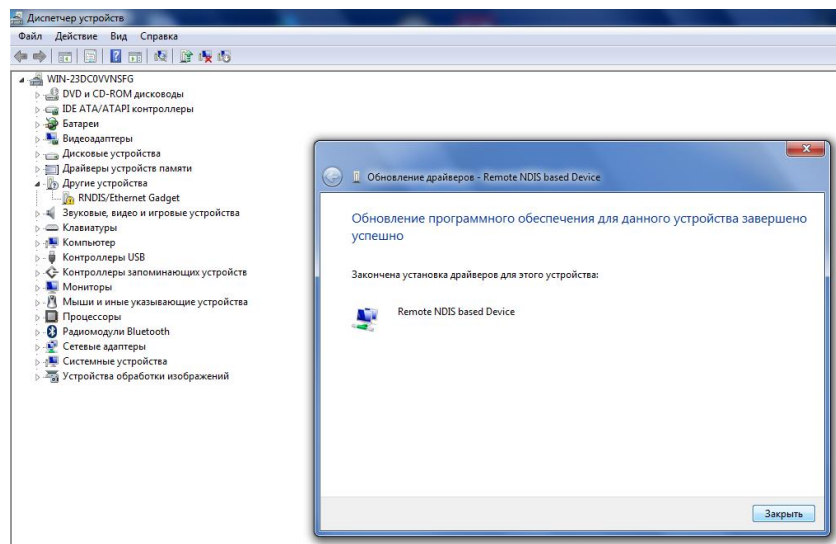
Диспетчер устройств

Файл Действие Вид Справка

WIN-23DC0VVNSFG
DVD и CD-ROM дисководы
IDE ATA/ATAPI контроллеры
Батареи
Видеоадаптеры
Дисковые устройства
Драйверы устройств памяти
Другие устройства
RNDIS/Ethernet Gadget
Звуковые, видео и игровые устройства
Клавиатуры
Компьютер
Контроллеры USB
Контроллеры запоминающих устройств
Мониторы
Мыши и иные указывающие устройства
Процессоры
Радиомодули Bluetooth
Сетевые адаптеры
Системные устройства
Устройства обработки изображений

Обновление драйверов - Remote NDIS based Device

Обновление программного обеспечения для данного устройства завершено успешно

Закончена установка драйверов для этого устройства:

Remote NDIS based Device

Закрыть